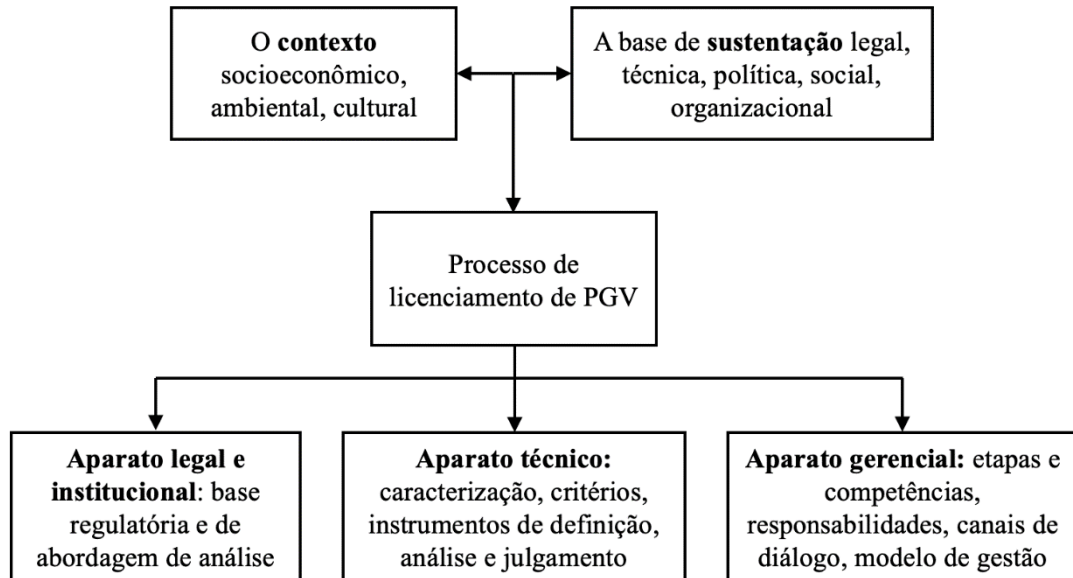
O contexto socioeconômico, ambiental, cultural

A base de sustentação legal, técnica, política, social, organizacional

Processo de licenciamento de PGV

Aparato legal e institucional: base regulatória e de abordagem de análise

Aparato técnico: caracterização, critérios, instrumentos de definição, análise e julgamento

Aparato gerencial: etapas e competências, responsabilidades, canais de diálogo, modelo de gestão